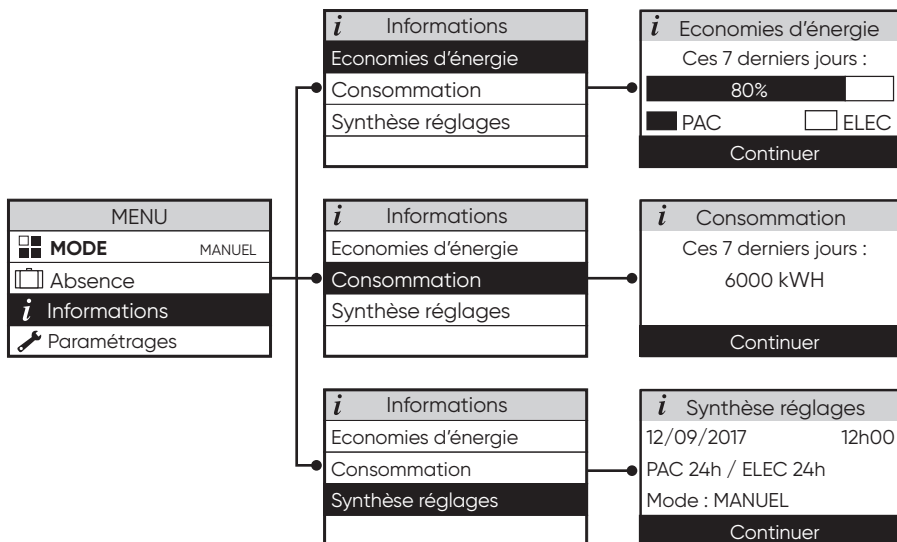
MENU
MODE MANUEL
Absence
$i$ Informations
Paramétrages

$i$ Informations
Economies d'énergie
Consommation
Synthèse réglages

$i$ Economies d'énergie
Ces 7 derniers jours :
80%
PAC ELEC
Continuer

$i$ Informations
Economies d'énergie
Consommation
Synthèse réglages

$i$ Consommation
Ces 7 derniers jours :
6000 kWH
Continuer

$i$ Informations
Economies d'énergie
Consommation
Synthèse réglages

$i$ Synthèse réglages
12/09/2017 12h00
PAC 24h / ELEC 24h
Mode : MANUEL
Continuer